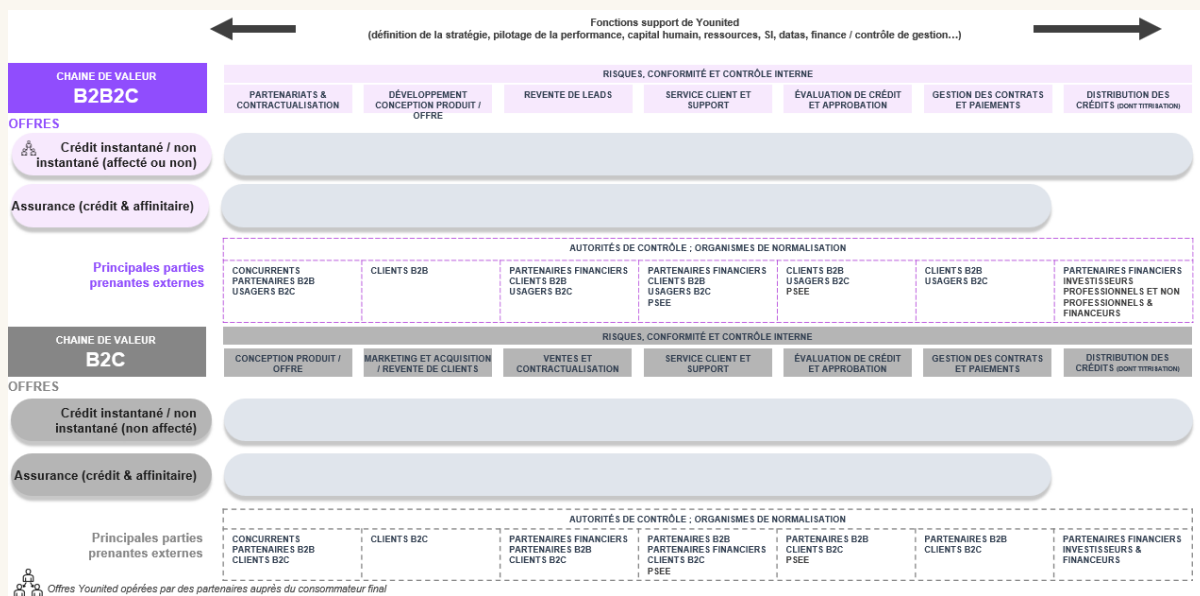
Fonctions support de Younited
(définition de la stratégie, pilotage de la performance, capital humain, ressources, SI, datas, finance / contrôle de gestion…)

CHAINE DE VALEUR
B2B2C

RISQUES, CONFORMITÉ ET CONTRÔLE INTERNE

PARTENARIATS & CONTRACTUALISATION | DÉVELOPPEMENT CONCEPTION PRODUIT / OFFRE | REVENTE DE LEADS | SERVICE CLIENT ET SUPPORT | ÉVALUATION DE CRÉDIT ET APPROBATION | GESTION DES CONTRATS ET PAIEMENTS | DISTRIBUTION DES CRÉDITS (DONT TITRISATION)

OFFRES

Crédit instantané / non instantané (affecté ou non)

Assurance (crédit & affinitaire)

Principales parties prenantes externes

AUTORITÉS DE CONTRÔLE ; ORGANISMES DE NORMALISATION

| | | | | | | |
|---|---|---|---|---|---|---|
| CONCURRENTS PARTENAIRES B2B USAGERS B2C | CLIENTS B2B | PARTENAIRES FINANCIERS CLIENTS B2B USAGERS B2C | PARTENAIRES FINANCIERS CLIENTS B2B USAGERS B2C PSEE | CLIENTS B2B USAGERS B2C PSEE | CLIENTS B2B USAGERS B2C | PARTENAIRES FINANCIERS INVESTISSEURS PROFESSIONNELS ET NON PROFESSIONNELS & FINANCEURS |

CHAINE DE VALEUR
B2C

RISQUES, CONFORMITÉ ET CONTRÔLE INTERNE

CONCEPTION PRODUIT / OFFRE | MARKETING ET ACQUISITION / REVENTE DE CLIENTS | VENTES ET CONTRACTUALISATION | SERVICE CLIENT ET SUPPORT | ÉVALUATION DE CRÉDIT ET APPROBATION | GESTION DES CONTRATS ET PAIEMENTS | DISTRIBUTION DES CRÉDITS (DONT TITRISATION)

OFFRES

Crédit instantané / non instantané (non affecté)

Assurance (crédit & affinitaire)

Principales parties prenantes externes

AUTORITÉS DE CONTRÔLE ; ORGANISMES DE NORMALISATION

| | | | | | | |
|---|---|---|---|---|---|---|
| CONCURRENTS PARTENAIRES B2B CLIENTS B2C | CLIENTS B2C | PARTENAIRES FINANCIERS PARTENAIRES B2B CLIENTS B2C | PARTENAIRES B2B PARTENAIRES FINANCIERS CLIENTS B2C PSEE | PARTENAIRES B2B CLIENTS B2C PSEE | PARTENAIRES B2B CLIENTS B2C | PARTENAIRES FINANCIERS INVESTISSEURS & FINANCEURS |

Offres Younited opérées par des partenaires auprès du consommateur final